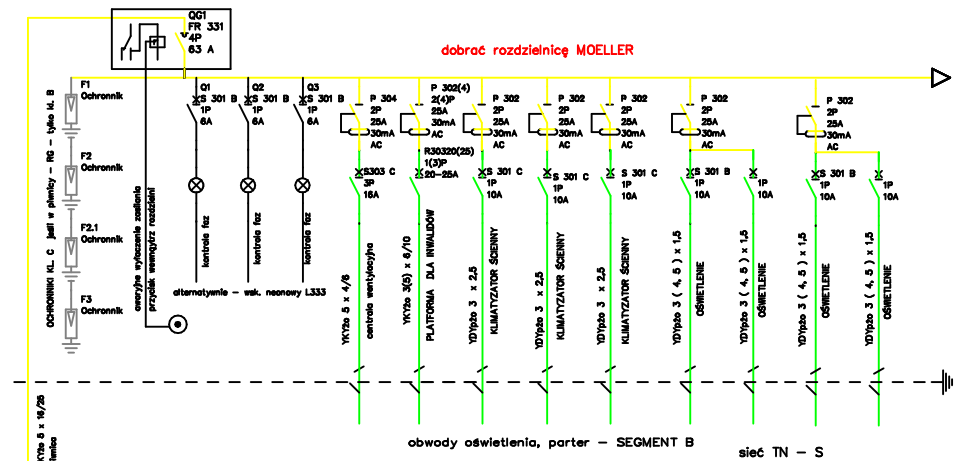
QG1
FR 331
4P
63 A

dobrać rozdzielnicę MOELLER

F1
Ochronnik

F2
Ochronnik

F2.1
Ochronnik

F3
Ochronnik

OCHRONNIKI KL. C jeśli w piwnicy - RG - tylko kl. B

awaryjne wyłączenie zasilania przycisk wewnątrz rozdzielni

Q1
S 301 B
1P
6A

Q2
S 301 B
1P
6A

Q3
S 301 B
1P
6A

kontrolka faz
kontrolka faz
kontrolka faz

alternatywnie - wsk. neonowy L333

P 304
2P
25A
30mA
AC

S303 C
3P
16A

YKYżo 5 x 4/6
centrala wentylacyjna

P 302(4)
2(4)P
25A
30mA
AC

R30320(25)
1(3)P
20-25A

YKYżo 3(5) x 6/10
PLATFORMA DLA INWALIDÓW

P 302
2P
25A
30mA
AC

S 301 C
1P
10A

YDYpżo 3 x 2,5
KLIMATYZATOR ŚCIENNY

P 302
2P
25A
30mA
AC

S 301 C
1P
10A

YDYpżo 3 x 2,5
KLIMATYZATOR ŚCIENNY

P 302
2P
25A
30mA
AC

S 301 C
1P
10A

YDYpżo 3 x 2,5
KLIMATYZATOR ŚCIENNY

P 302
2P
25A
30mA
AC

S 301 B
1P
10A

1P
10A

YDYpżo 3 ( 4, 5 ) x 1,5
OŚWIETLENIE

YDYpżo 3 ( 4, 5 ) x 1,5
OŚWIETLENIE

P 302
2P
25A
30mA
AC

S 301 B
1P
10A

1P
10A

YDYpżo 3 ( 4, 5 ) x 1,5
OŚWIETLENIE

YDYpżo 3 ( 4, 5 ) x 1,5
OŚWIETLENIE

YKYżo 5 x 16/25
linia

obwody oświetlenia, parter - SEGMENT B

sieć TN - S